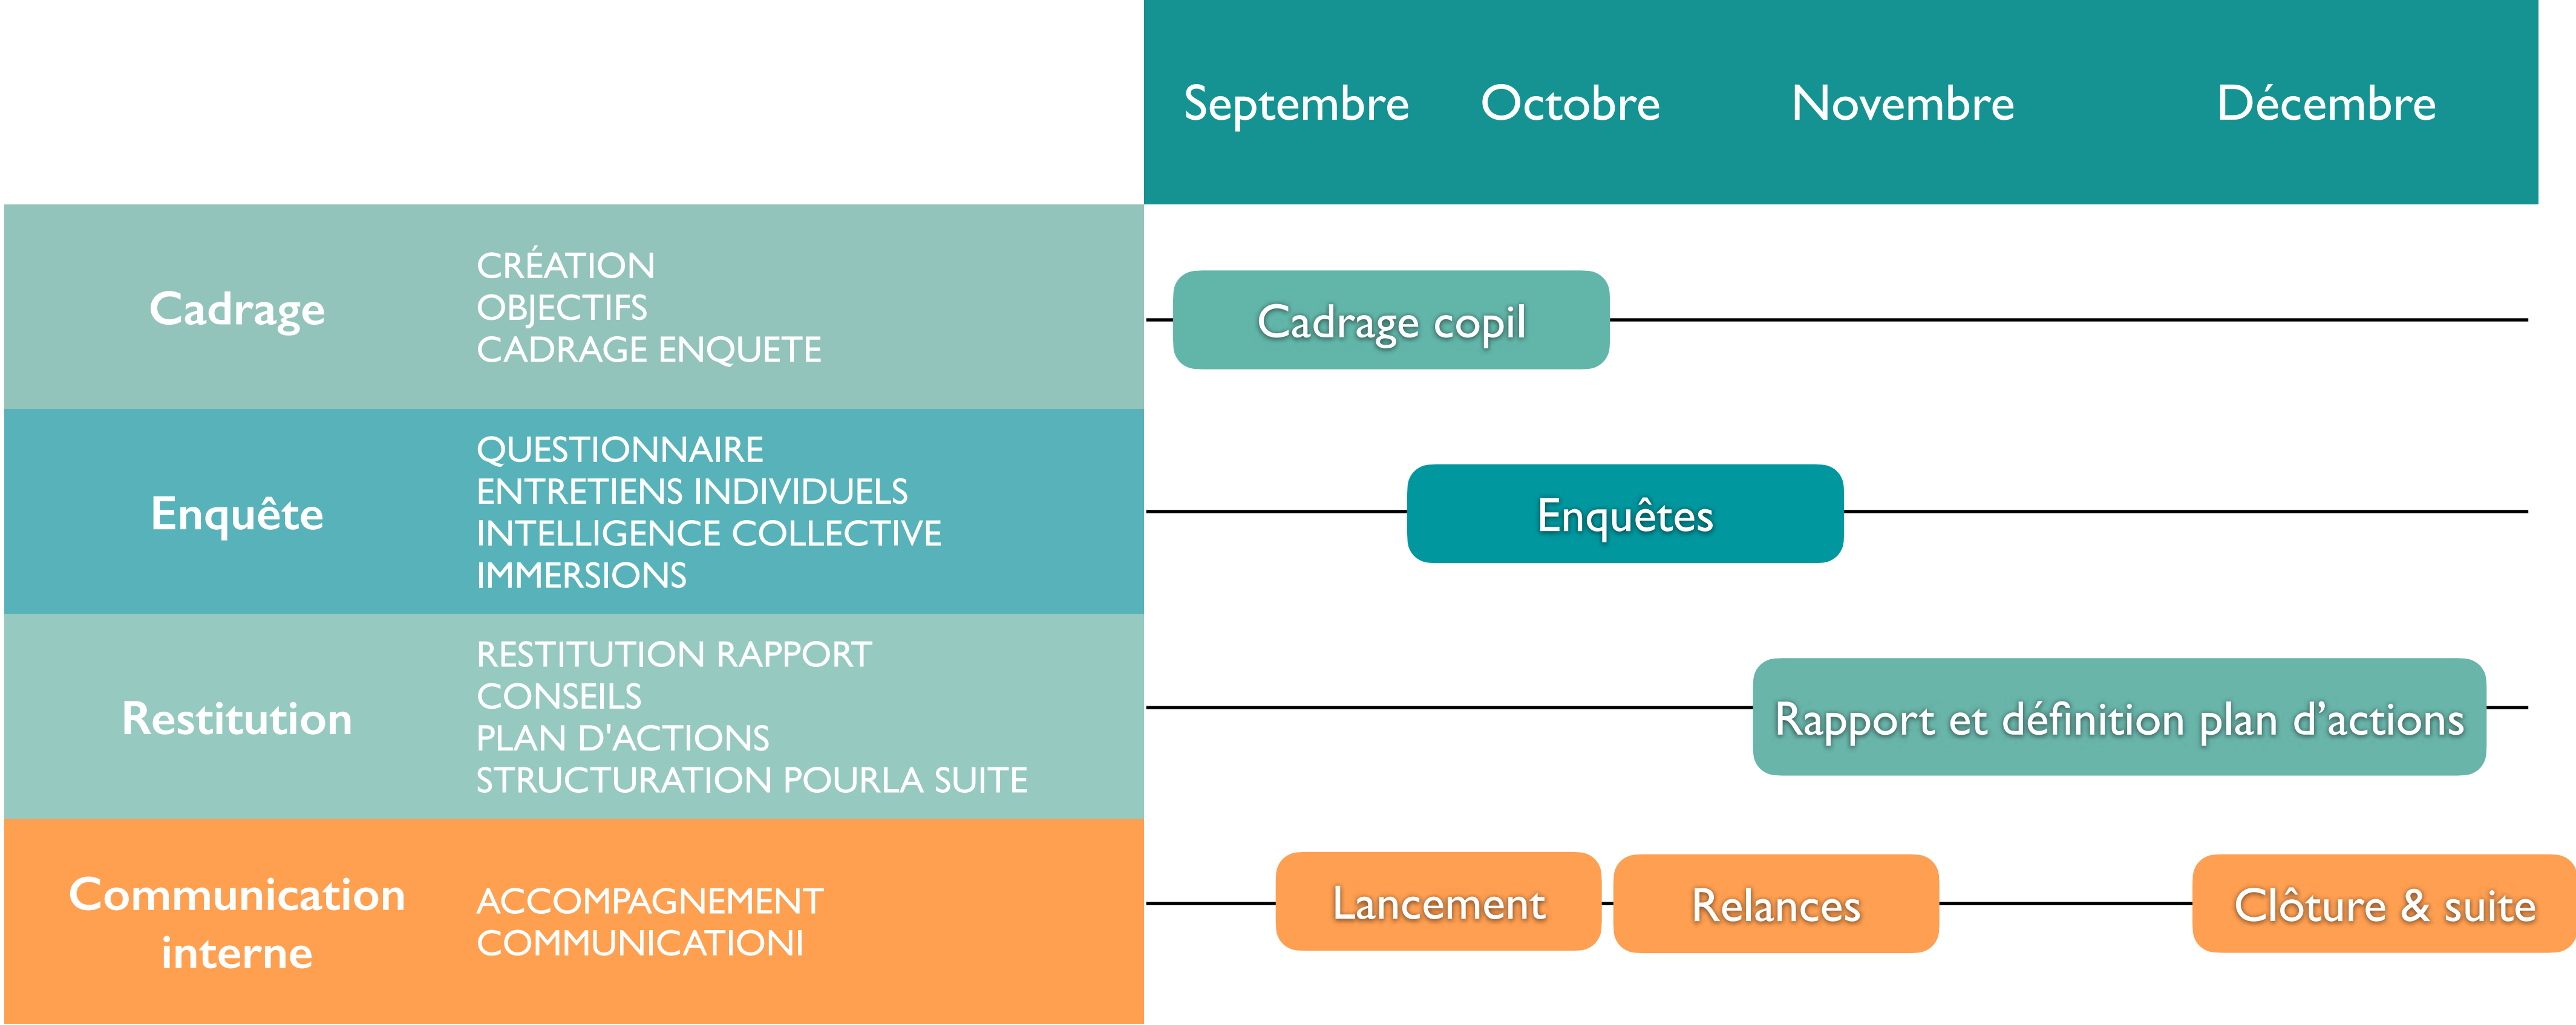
Septembre Octobre Novembre Décembre

| | | |
|---|---|---|
| Cadrage | CRÉATION OBJECTIFS CADRAGE ENQUETE | Cadrage copil |
| Enquête | QUESTIONNAIRE ENTRETIENS INDIVIDUELS INTELLIGENCE COLLECTIVE IMMERSIONS | Enquêtes |
| Restitution | RESTITUTION RAPPORT CONSEILS PLAN D'ACTIONS STRUCTURATION POURLA SUITE | Rapport et définition plan d'actions |
| Communication interne | ACCOMPAGNEMENT COMMUNICATIONI | Lancement Relances Clôture & suite |